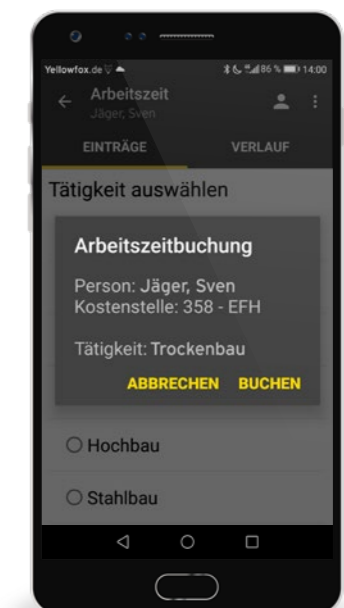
Yellowfox.de
86 % 14:00

Arbeitszeit
Jäger, Sven

EINTRÄGE
VERLAUF

Tätigkeit auswählen

Arbeitszeitbuchung

Person: Jäger, Sven
Kostenstelle: 358 - EFH

Tätigkeit: Trockenbau

ABBRECHEN BUCHEN

Hochbau

Stahlbau